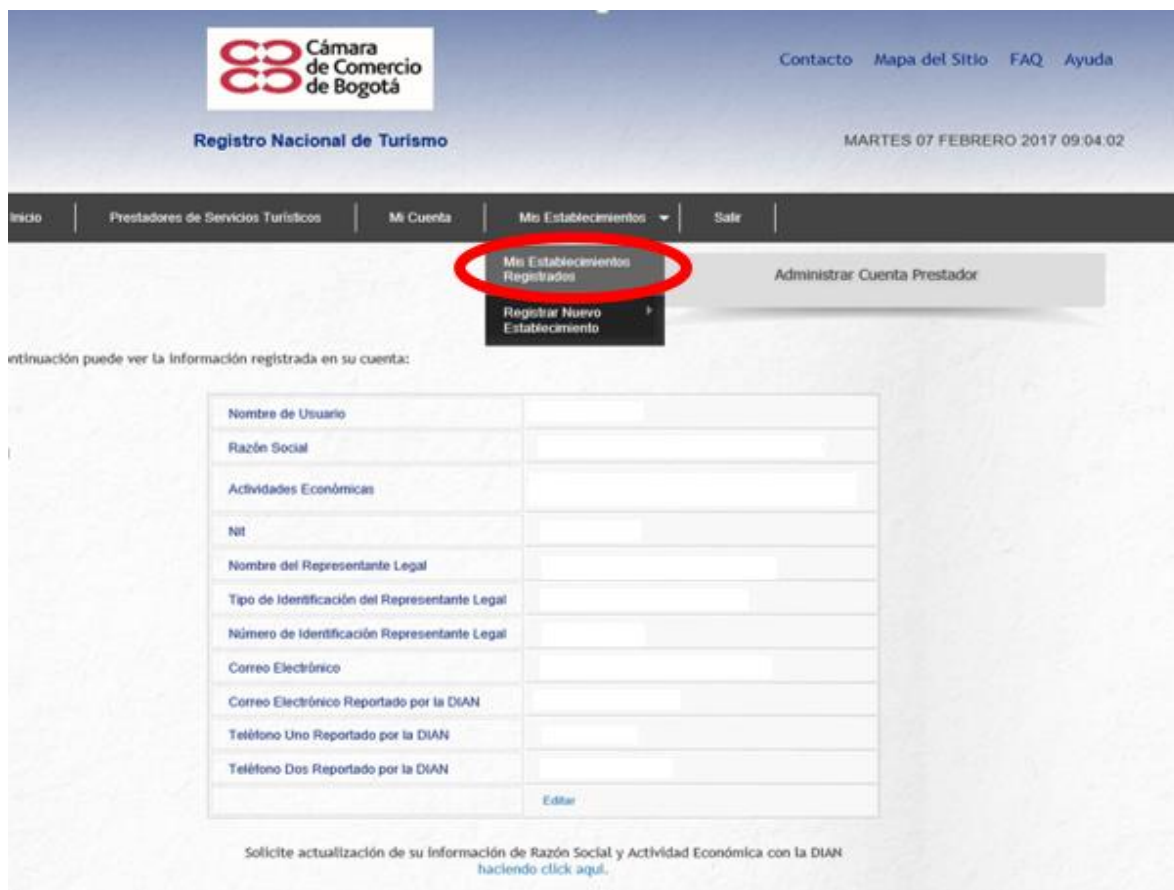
Cámara de Comercio de Bogotá

Contacto Mapa del Sitio FAQ Ayuda

Registro Nacional de Turismo

MARTES 07 FEBRERO 2017 09:04:02

Inicio | Prestadores de Servicios Turísticos | Mi Cuenta | Mis Establecimientos | Salir

Mis Establecimientos Registrados

Registrar Nuevo Establecimiento

Administrar Cuenta Prestador

ntinuación puede ver la información registrada en su cuenta:

| Nombre de Usuario | |
|---|---|
| Razón Social | |
| Actividades Económicas | |
| Nit | |
| Nombre del Representante Legal | |
| Tipo de Identificación del Representante Legal | |
| Número de Identificación Representante Legal | |
| Correo Electrónico | |
| Correo Electrónico Reportado por la DIAN | |
| Teléfono Uno Reportado por la DIAN | |
| Teléfono Dos Reportado por la DIAN | |
| | Editar |

Solicite actualización de su información de Razón Social y Actividad Económica con la DIAN haciendo click aquí.